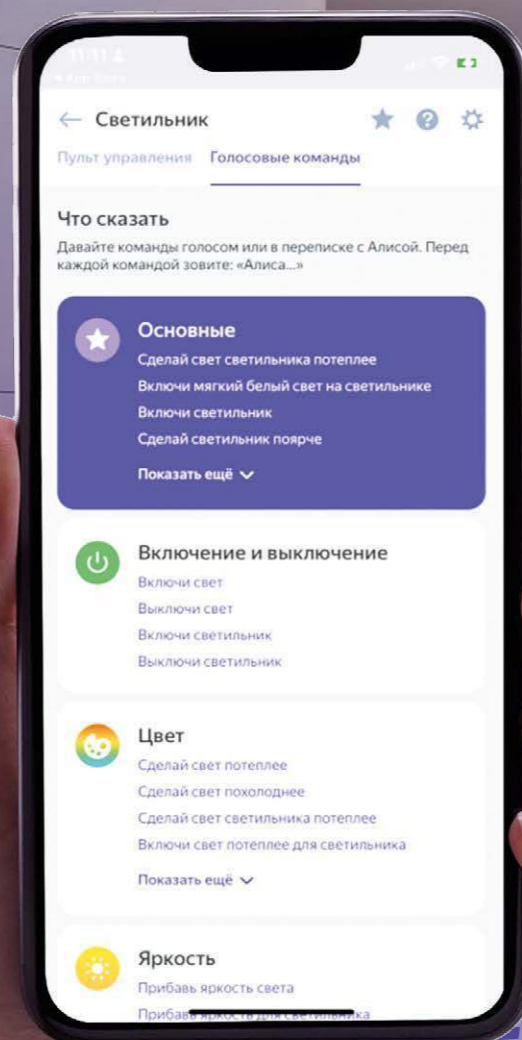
11:11
◂ App Store

← Светильник

Пульт управления Голосовые команды

Что сказать

Давайте команды голосом или в переписке с Алисой. Перед каждой командой зовите: «Алиса...»

Основные

Сделай свет светильника потеплее

Включи мягкий белый свет на светильнике

Включи светильник

Сделай светильник поярче

Показать ещё

Включение и выключение

Включи свет

Выключи свет

Включи светильник

Выключи светильник

Цвет

Сделай свет потеплее

Сделай свет похолоднее

Сделай свет светильника потеплее

Включи свет потеплее для светильника

Показать ещё

Яркость

Прибавь яркость света

Прибавь яркость для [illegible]